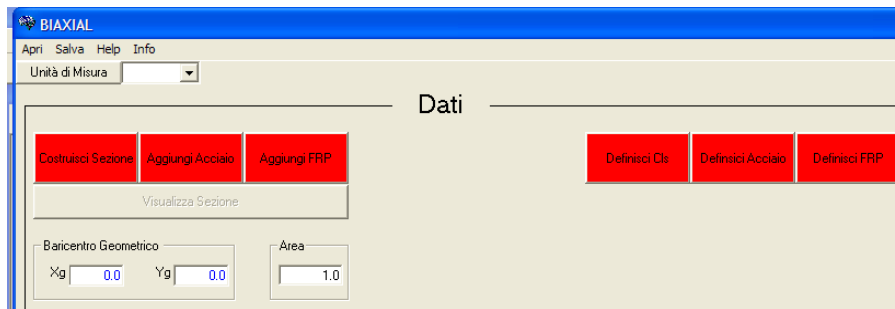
BIAXIAL

Apri Salva Help Info

Unità di Misura

Dati

Costruisci Sezione Aggiungi Acciaio Aggiungi FRP

Definisci Cls Definisci Acciaio Definisci FRP

Visualizza Sezione

Baricentro Geometrico

Xg 0.0 Yg 0.0

Area

1.0